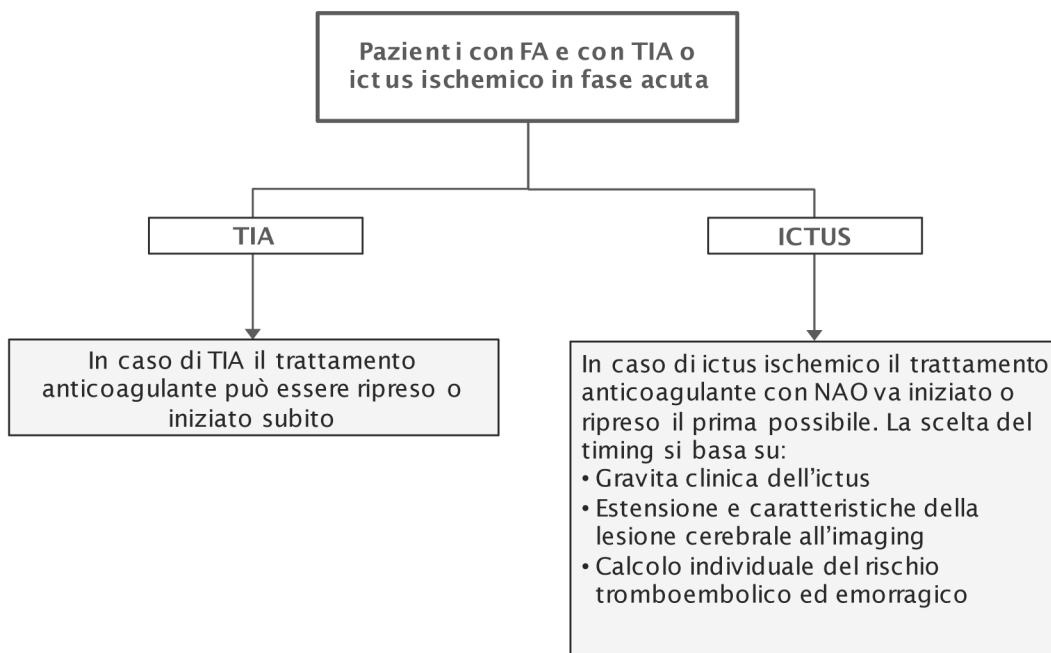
Pazienti con FA e con TIA o ictus ischemico in fase acuta

TIA

ICTUS

In caso di TIA il trattamento anticoagulante può essere ripreso o iniziato subito

In caso di ictus ischemico il trattamento anticoagulante con NAO va iniziato o ripreso il prima possibile. La scelta del timing si basa su:
• Gravita clinica dell'ictus
• Estensione e caratteristiche della lesione cerebrale all'imaging
• Calcolo individuale del rischio tromboembolico ed emorragico